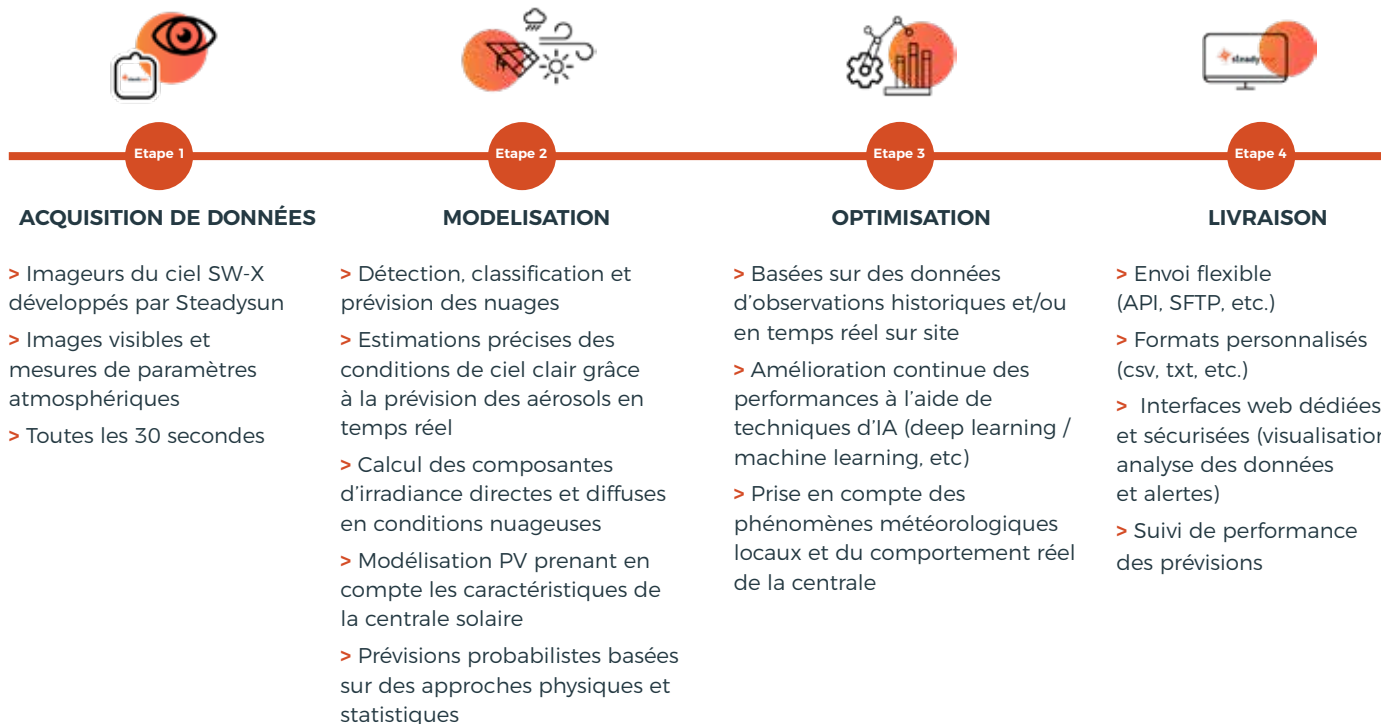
steadysun

Etape 1

ACQUISITION DE DONNÉES

> Imageurs du ciel SW-X développés par Steadysun

> Images visibles et mesures de paramètres atmosphériques

> Toutes les 30 secondes

Etape 2

MODELISATION

> Détection, classification et prévision des nuages

> Estimations précises des conditions de ciel clair grâce à la prévision des aérosols en temps réel

> Calcul des composantes d'irradiance directes et diffuses en conditions nuageuses

> Modélisation PV prenant en compte les caractéristiques de la centrale solaire

> Prévisions probabilistes basées sur des approches physiques et statistiques

Etape 3

OPTIMISATION

> Basées sur des données d'observations historiques et/ou en temps réel sur site

> Amélioration continue des performances à l'aide de techniques d'IA (deep learning / machine learning, etc)

> Prise en compte des phénomènes météorologiques locaux et du comportement réel de la centrale

steadysun

Etape 4

LIVRAISON

> Envoi flexible (API, SFTP, etc.)

> Formats personnalisés (csv, txt, etc.)

> Interfaces web dédiées et sécurisées (visualisation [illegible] analyse des données et alertes)

> Suivi de performance des prévisions